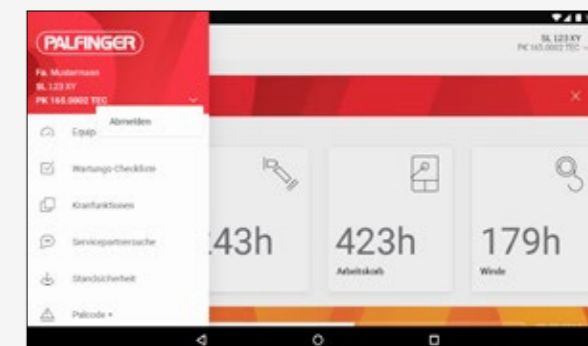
PALFINGER

Fa. Mustermann
SL 123 XY
PK 165.0002 TEC

Abmelden

Equip

Wartungs-Checkliste

Kranfunktionen

Servicepartnersuche

Standsicherheit

Palcode •

SL 123 XY
PK 165.0002 TEC

×

43h

423h
Arbeitskorb

179h
Winde